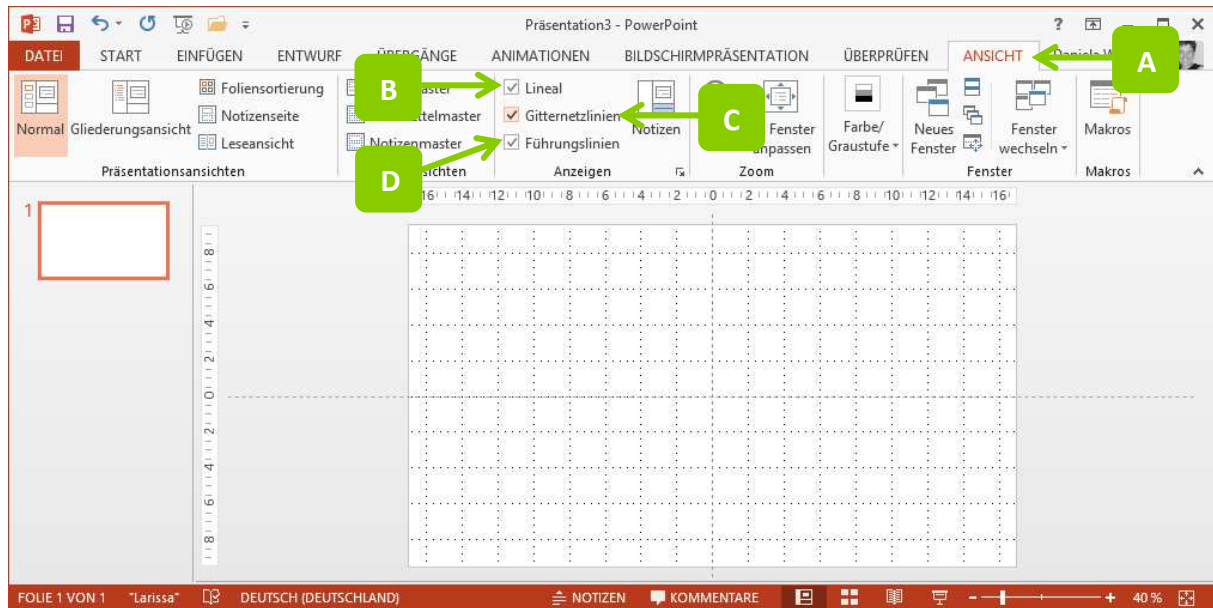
Präsentation3 - PowerPoint

? 

DATEI START EINFÜGEN ENTWURF ÜBERGÄNGE ANIMATIONEN BILDSCHIRMPRÄSENTATION ÜBERPRÜFEN ANSICHT Daniela W

A

B

C

D

Normal Gliederungsansicht Foliensortierung Notizenseite Leseansicht

Präsentationsansichten

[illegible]aster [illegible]ttelmaster Notizenmaster

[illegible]sichten

Lineal Gitternetzlinien Führungslinien

Notizen

Anzeigen

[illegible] Fenster anpassen

Zoom

Farbe/ Graustufe

Neues Fenster

Fenster wechseln

Fenster

Makros

Makros

16 14 12 10 8 6 4 2 0 2 4 6 8 10 12 14 16

8 6 4 2 0 2 4 6 8

1

FOLIE 1 VON 1 "Larissa" DEUTSCH (DEUTSCHLAND) NOTIZEN KOMMENTARE 40 %